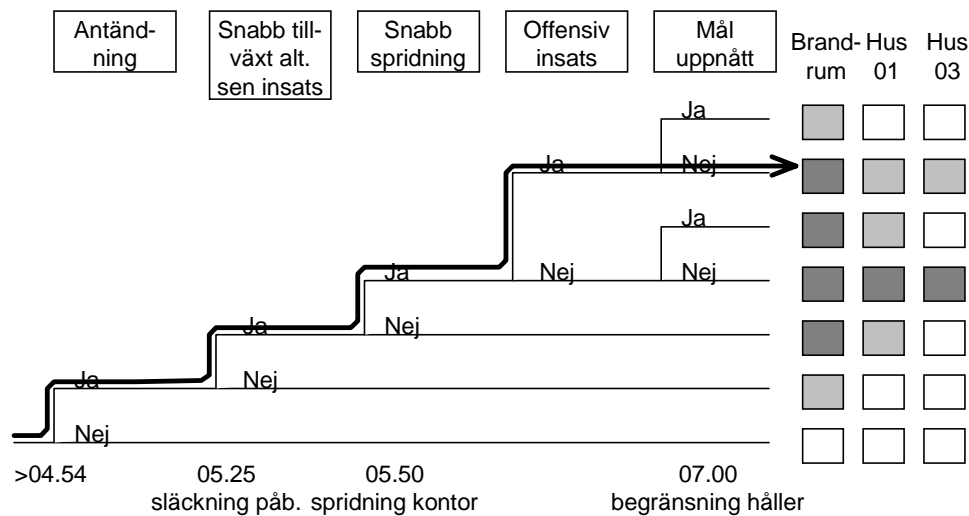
Antändning

Snabb tillväxt alt. sen insats

Snabb spridning

Offensiv insats

Mål uppnått

Brandrum

Hus 01

Hus 03

Ja
Nej
Ja
Nej
Ja
Nej
Ja
Nej
Ja
Nej
Ja
Nej

>04.54
05.25
släckning påb.
05.50
spridning kontor
07.00
begränsning håller